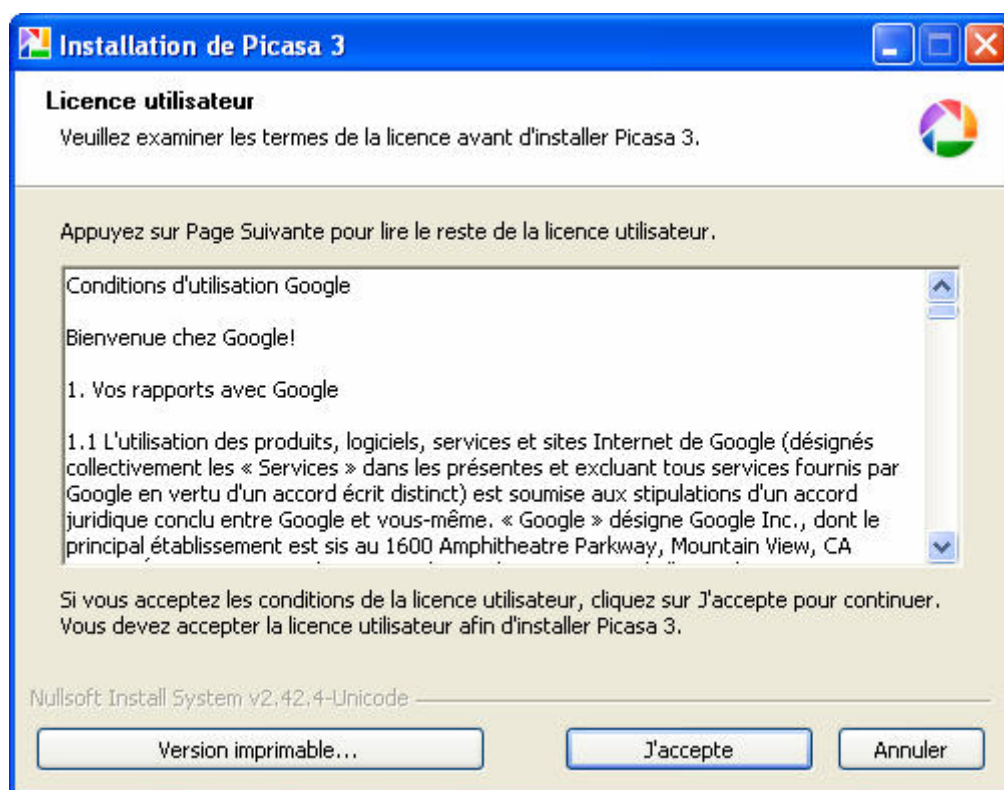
Installation de Picasa 3

Licence utilisateur

Veuillez examiner les termes de la licence avant d'installer Picasa 3.

Appuyez sur Page Suivante pour lire le reste de la licence utilisateur.

Conditions d'utilisation Google

Bienvenue chez Google!

1. Vos rapports avec Google

1.1 L'utilisation des produits, logiciels, services et sites Internet de Google (désignés collectivement les « Services » dans les présentes et excluant tous services fournis par Google en vertu d'un accord écrit distinct) est soumise aux stipulations d'un accord juridique conclu entre Google et vous-même. « Google » désigne Google Inc., dont le principal établissement est sis au 1600 Amphitheatre Parkway, Mountain View, CA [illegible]

Si vous acceptez les conditions de la licence utilisateur, cliquez sur J'accepte pour continuer. Vous devez accepter la licence utilisateur afin d'installer Picasa 3.

Nullsoft Install System v2.42.4-Unicode

Version imprimable...

J'accepte

Annuler